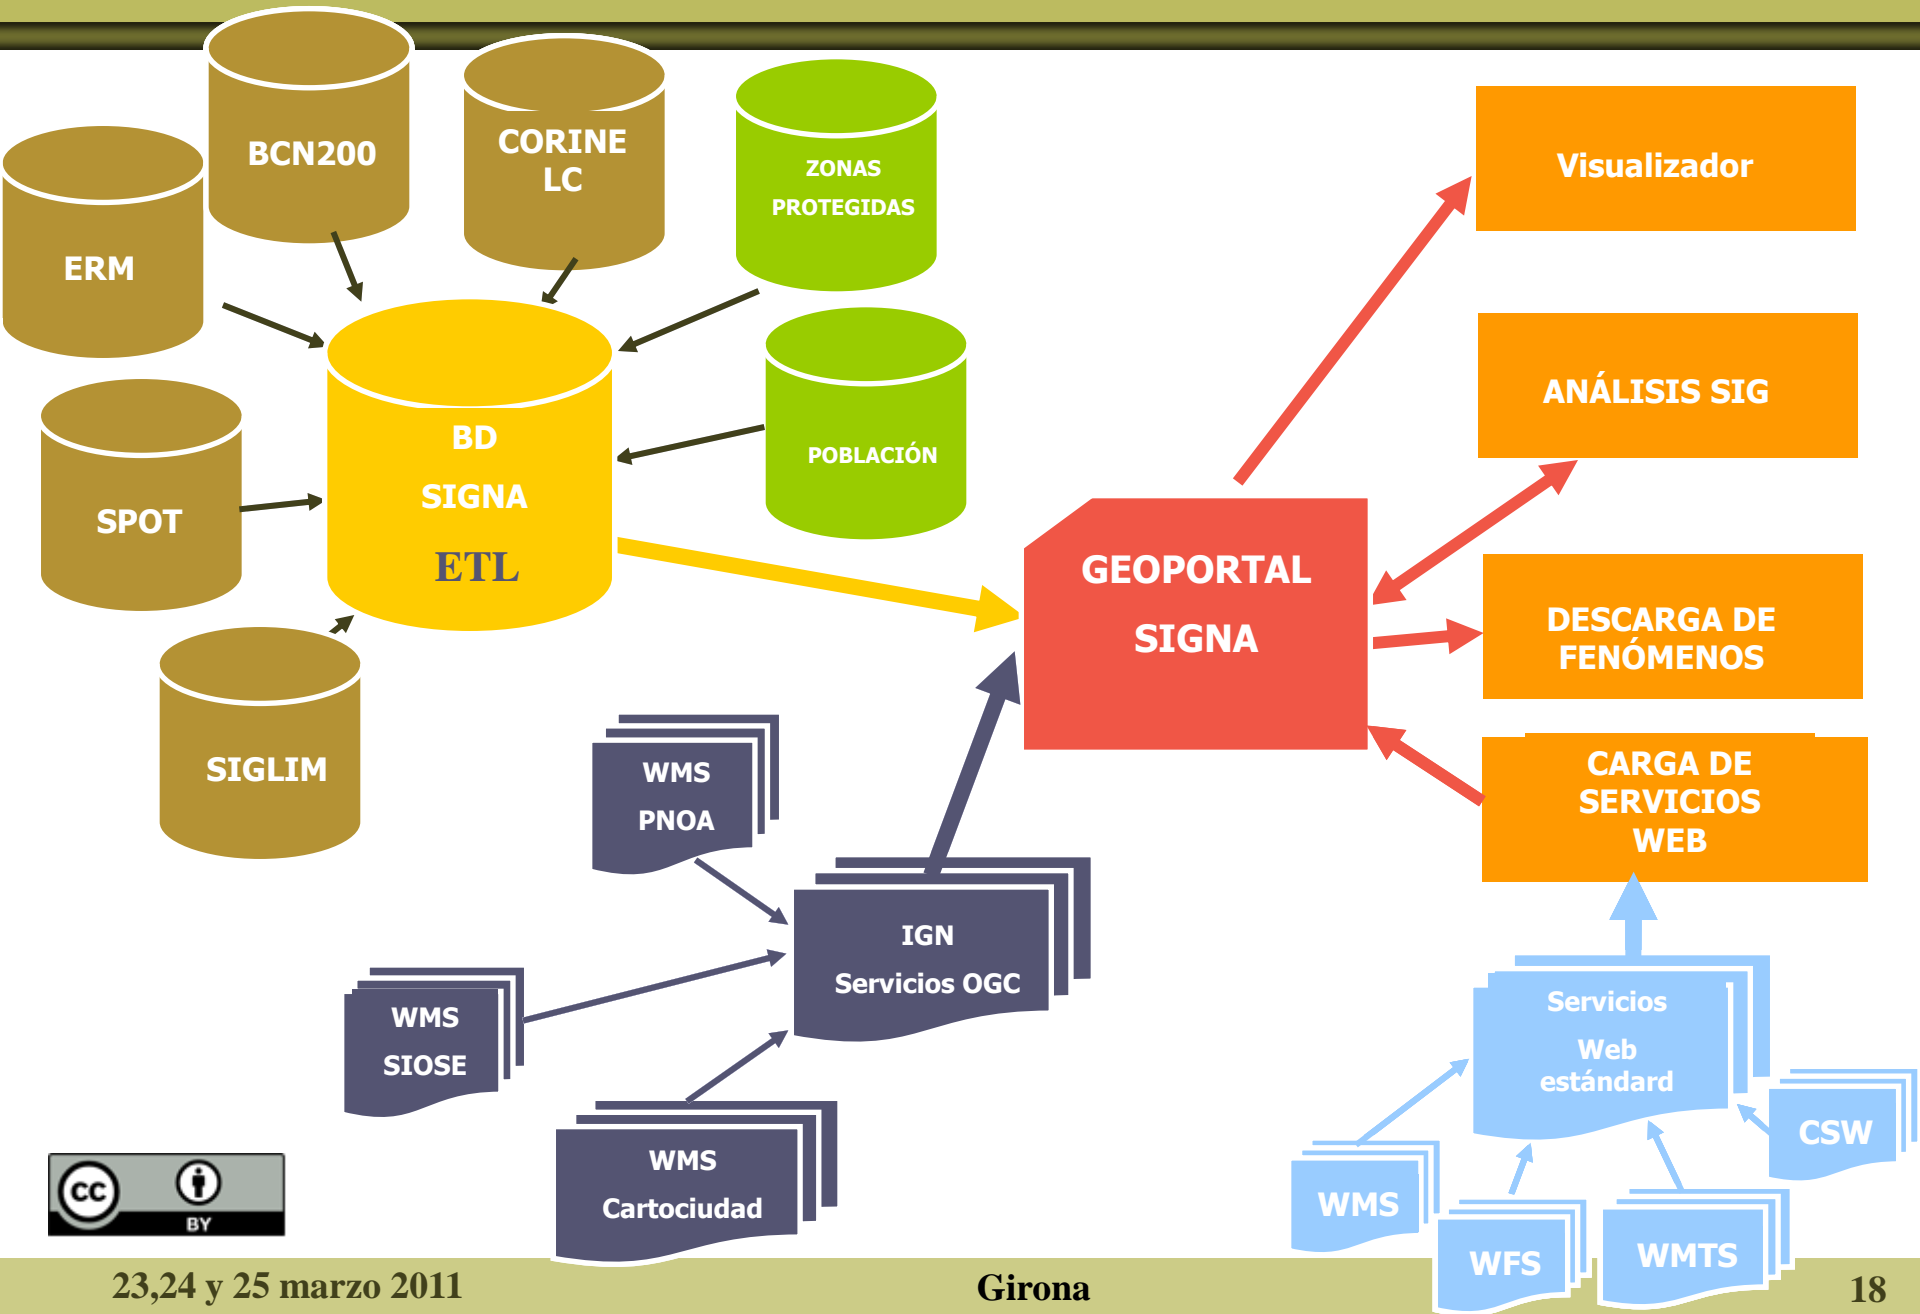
BCN200

CORINE LC

ZONAS PROTEGIDAS

ERM

BD SIGNA ETL

POBLACIÓN

SPOT

SIGLIM

Visualizador

ANÁLISIS SIG

GEOPORTAL SIGNA

DESCARGA DE FENÓMENOS

CARGA DE SERVICIOS WEB

WMS PNOA

IGN Servicios OGC

WMS SIOSE

WMS Cartociudad

Servicios Web estándard

CSW

WMS

WFS

WMTS

cc BY

23,24 y 25 marzo 2011

Girona

18